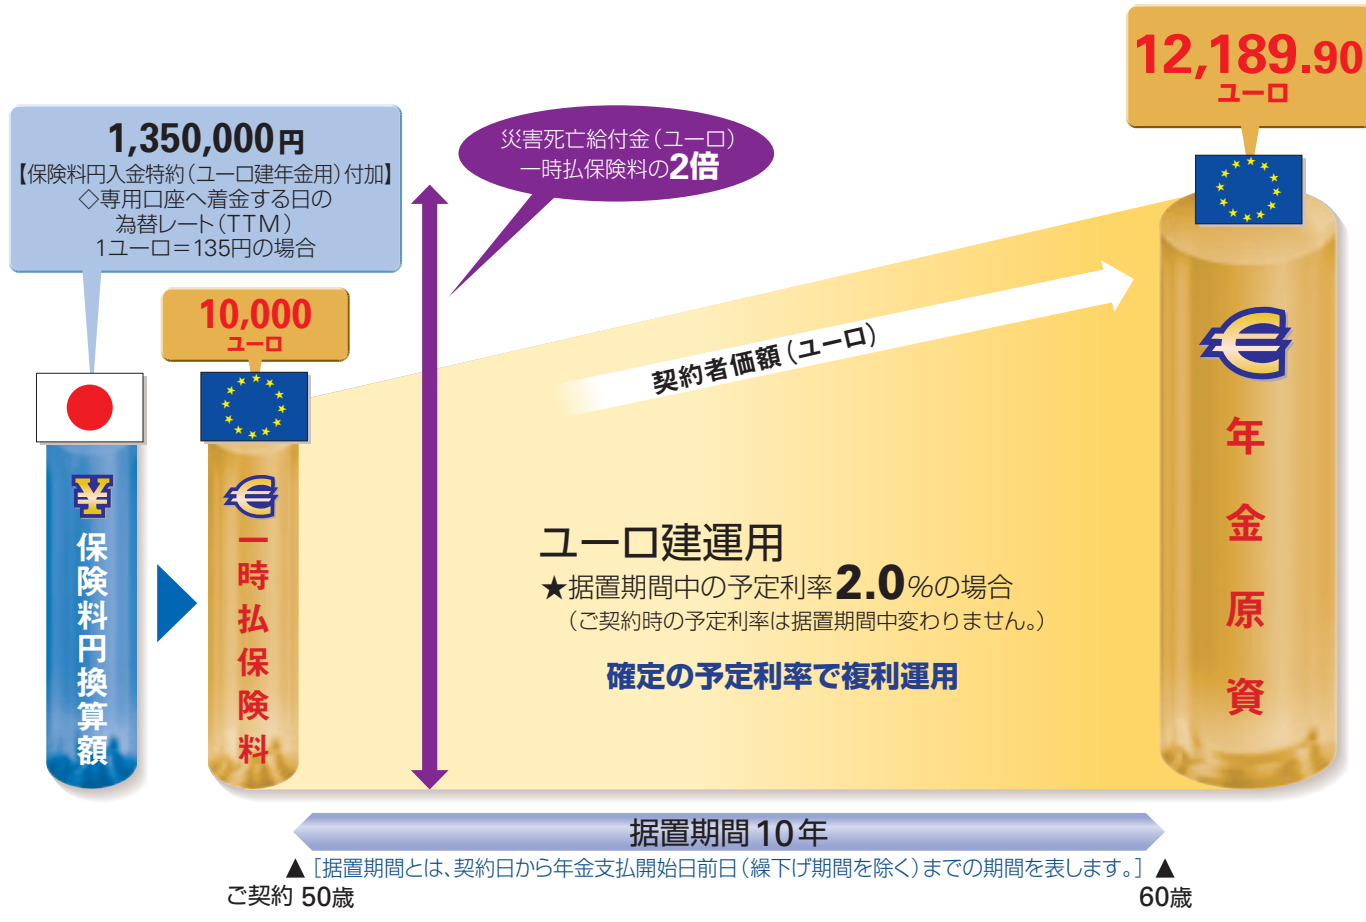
1,350,000円
【保険料円入金特約(ユーロ建年金用)付加】
◇専用口座へ着金する日の為替レート(TTM)
1ユーロ=135円の場合

災害死亡給付金(ユーロ)
一時払保険料の2倍

12,189.90
ユーロ

10,000
ユーロ

契約者価額(ユーロ)

¥
保険料円換算額

€
一時払保険料

€
年金原資

ユーロ建運用
★据置期間中の予定利率2.0%の場合
(ご契約時の予定利率は据置期間中変わりません。)

確定の予定利率で複利運用

据置期間10年
▲[据置期間とは、契約日から年金支払開始日前日(繰下げ期間を除く)までの期間を表します。]▲
ご契約 50歳
60歳